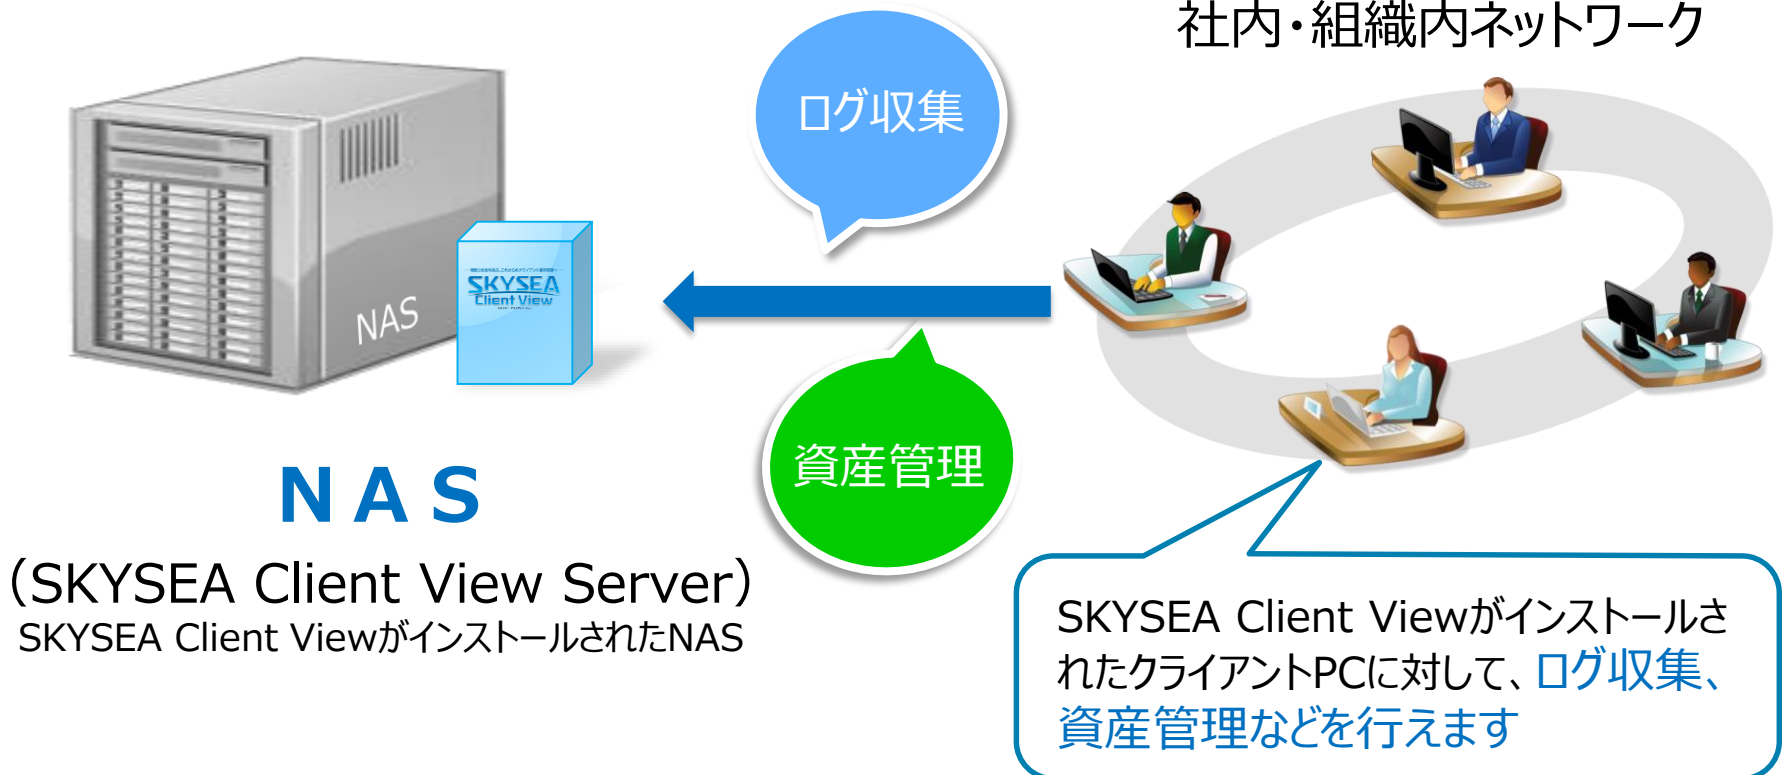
社内・組織内ネットワーク

ログ収集

NAS

SKYSEA Client View

資産管理

NAS
（SKYSEA Client View Server）
SKYSEA Client ViewがインストールされたNAS

SKYSEA Client ViewがインストールされたクライアントPCに対して、ログ収集、資産管理などを行えます